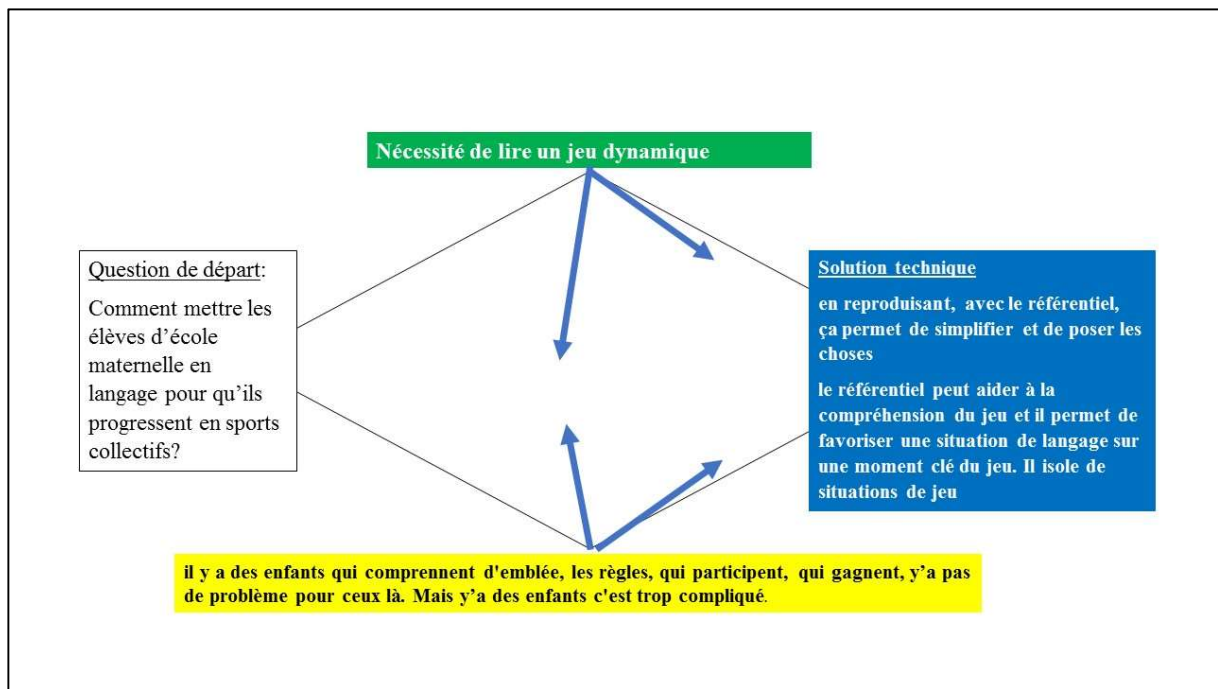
Nécessité de lire un jeu dynamique

Question de départ:

Comment mettre les élèves d'école maternelle en langage pour qu'ils progressent en sports collectifs?

Solution technique

en reproduisant, avec le référentiel, ça permet de simplifier et de poser les choses

le référentiel peut aider à la compréhension du jeu et il permet de favoriser une situation de langage sur une moment clé du jeu. Il isole de situations de jeu

il y a des enfants qui comprennent d'emblée, les règles, qui participent, qui gagnent, y'a pas de problème pour ceux là. Mais y'a des enfants c'est trop compliqué.